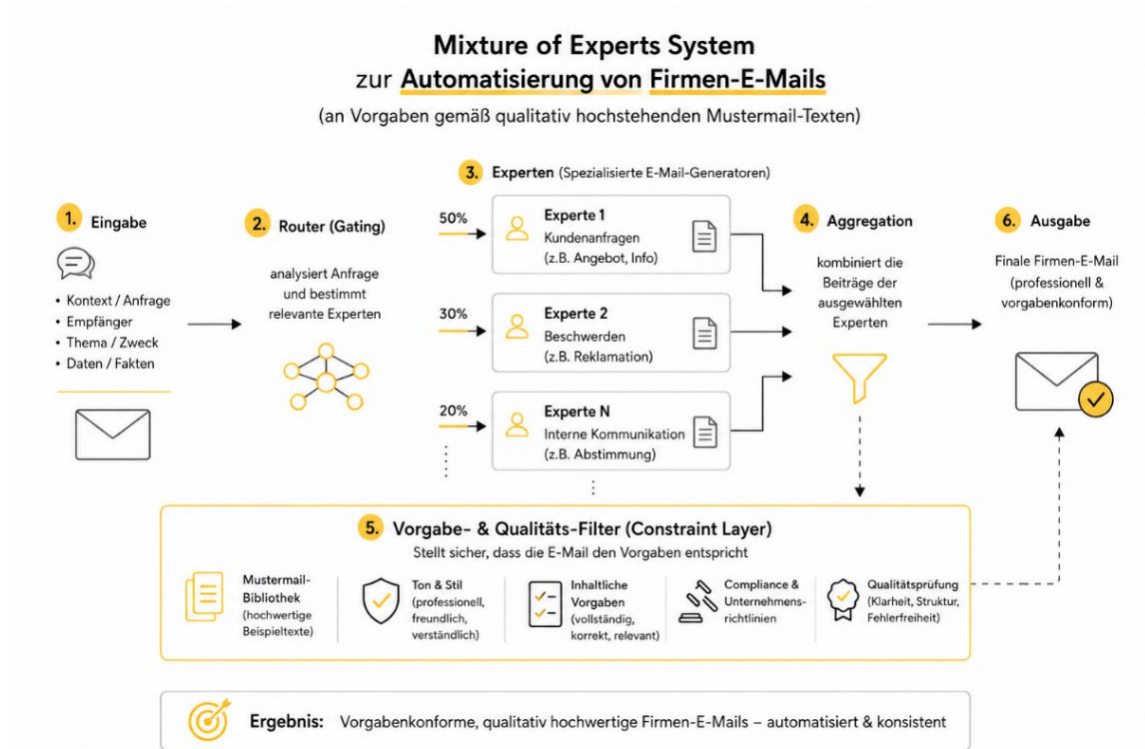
Mixture of Experts System
zur Automatisierung von Firmen-E-Mails
(an Vorgaben gemäß qualitativ hochstehenden Mustermail-Texten)

1. Eingabe
• Kontext / Anfrage
• Empfänger
• Thema / Zweck
• Daten / Fakten

2. Router (Gating)
analysiert Anfrage und bestimmt relevante Experten

3. Experten (Spezialisierte E-Mail-Generatoren)

50%
Experte 1
Kundenanfragen
(z.B. Angebot, Info)

30%
Experte 2
Beschwerden
(z.B. Reklamation)

20%
Experte N
Interne Kommunikation
(z.B. Abstimmung)

4. Aggregation
kombiniert die Beiträge der ausgewählten Experten

6. Ausgabe
Finale Firmen-E-Mail
(professionell & vorgabenkonform)

5. Vorgabe- & Qualitäts-Filter (Constraint Layer)
Stellt sicher, dass die E-Mail den Vorgaben entspricht

Mustermail-Bibliothek (hochwertige Beispieltexte)

Ton & Stil (professionell, freundlich, verständlich)

Inhaltliche Vorgaben (vollständig, korrekt, relevant)

Compliance & Unternehmensrichtlinien

Qualitätsprüfung (Klarheit, Struktur, Fehlerfreiheit)

Ergebnis: Vorgabenkonforme, qualitativ hochwertige Firmen-E-Mails – automatisiert & konsistent